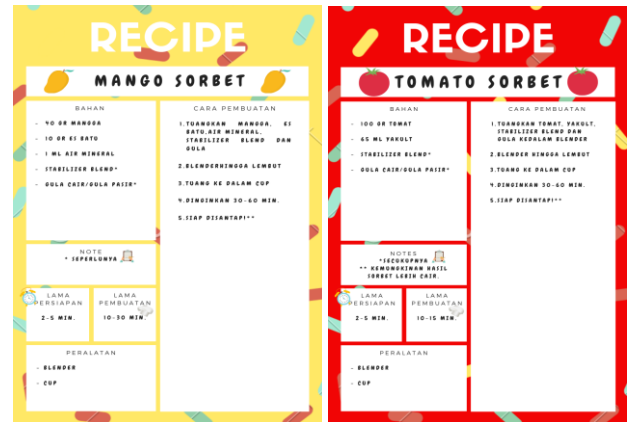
RECIPE

MANGO SORBET

BAHAN

- 40 GR MANGGA
- 10 GR ES BATU
- 1 ML AIR MINERAL
- STABILIZER BLEND*
- GULA CAIR/GULA PASIR*

NOTE
* SEPERLUNYA

LAMA PERSIAPAN
2-5 MIN.

LAMA PEMBUATAN
10-30 MIN.

PERALATAN
- BLENDER
- CUP

CARA PEMBUATAN:

1. TUANGKAN MANGGA, ES BATU, AIR MINERAL, STABILIZER BLEND DAN GULA
2. BLENDERHINGGA LEMBUT
3. TUANG KE DALAM CUP
4. DINGINKAN 30-60 MIN.
5. SIAP DISANTAP!**

RECIPE

TOMATO SORBET

BAHAN

- 100 GR TOMAT
- 65 ML YAKULT
- STABILIZER BLEND*
- GULA CAIR/GULA PASIR*

NOTES
*SECUKUPNYA
** KEMUNGKINAN HASIL SORBET LEBIH CAIR.

LAMA PERSIAPAN
2-5 MIN.

LAMA PEMBUATAN
10-15 MIN.

PERALATAN
- BLENDER
- CUP

CARA PEMBUATAN:

1. TUANGKAN TOMAT, YAKULT, STABILIZER BLEND DAN GULA KEDALAM BLENDER
2. BLENDER HINGGA LEMBUT
3. TUANG KE DALAM CUP
4. DINGINKAN 30-60 MIN.
5. SIAP DISANTAP!**